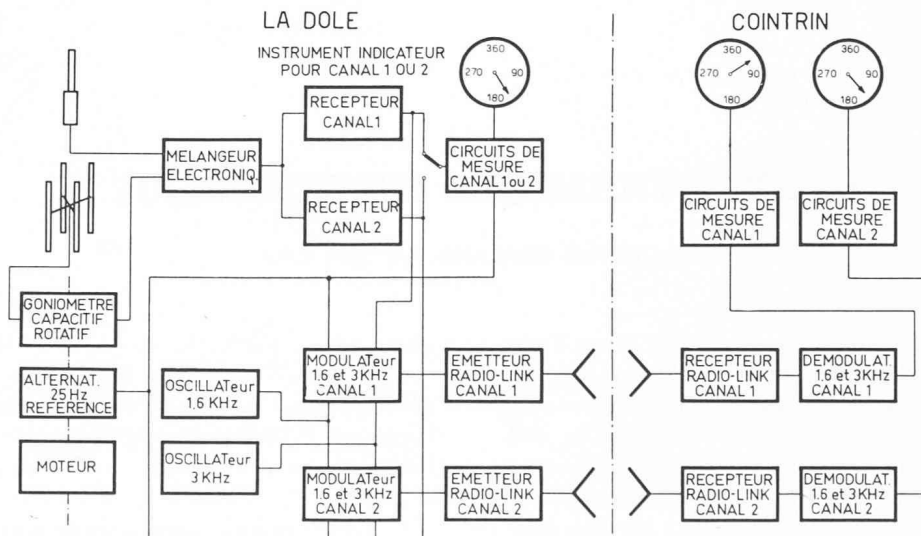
LA DOLE

COINTRIN

INSTRUMENT INDICATEUR POUR CANAL 1 OU 2

360
270
90
180

360
270
90
180

360
270
90
180

RECEPTEUR CANAL1

MELANGEUR ELECTRONIQ.

CIRCUITS DE MESURE CANAL 1ou 2

RECEPTEUR CANAL 2

CIRCUITS DE MESURE CANAL 1

CIRCUITS DE MESURE CANAL 2

GONIOMETRE CAPACITIF ROTATIF

ALTERNAT. 25 Hz REFERENCE

OSCILLATeur 1,6 KHz

MODULATeur 1,6 et 3KHz CANAL 1

EMETTEUR RADIO-LINK CANAL 1

RECEPTEUR RADIO-LINK CANAL 1

DEMODULAT. 1,6 et 3KHz CANAL 1

MOTEUR

OSCILLATeur 3KHz

MODULATeur 1,6 et 3KHz CANAL 2

EMETTEUR RADIO-LINK CANAL 2

RECEPTEUR RADIO-LINK CANAL 2

DEMODULAT. 1,6 et 3KHz CANAL 2